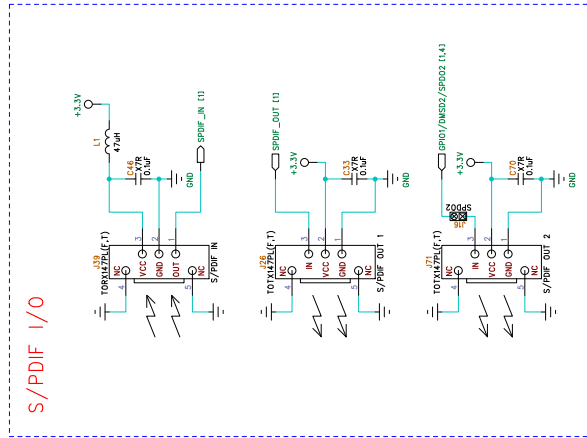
S/PDIF I/O

+3.3V
L1
47uH
C46
X7R
0.1uF
GND
SPDIF_IN [1]
3 2 1
NC VCC GND OUT NC
4 5
J19
TORX147PL(F,T)
S/PDIF IN

SPDIF_OUT [1]
+3.3V
C33
X7R
0.1uF
GND
3 2 1
NC IN VCC GND NC
4 5
J26
TOTX147PL(F,T)
S/PDIF OUT 1

GPIO1/DMSD2/SPDO2 [1,4]
+3.3V
C70
X7R
0.1uF
GND
SPDO2
J16
3 2 1
NC IN VCC GND NC
4 5
J71
TOTX147PL(F,T)
S/PDIF OUT 2